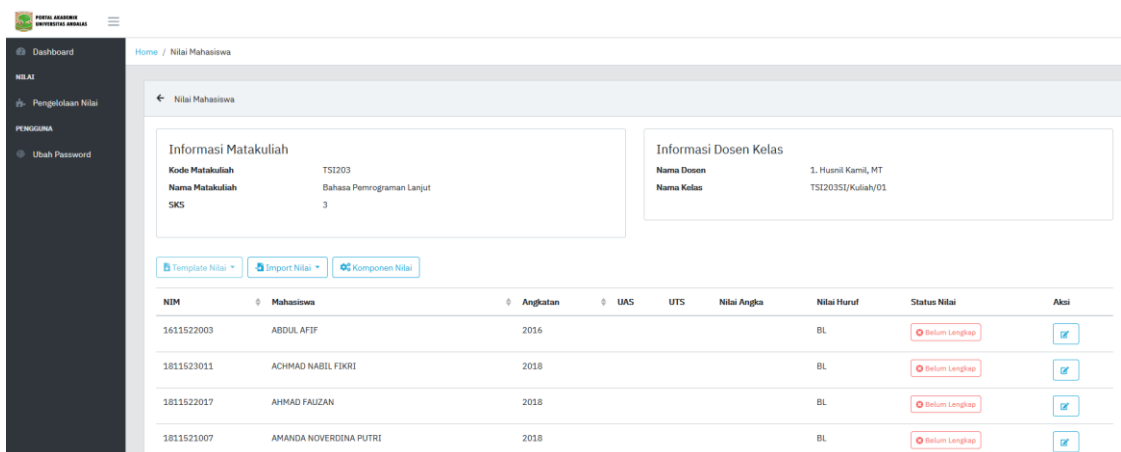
PORTAL AKADEMIK UNIVERSITAS ANDALAS

Dashboard
NILAI
Pengelolaan Nilai
PENGGUNA
Ubah Password

Home / Nilai Mahasiswa

← Nilai Mahasiswa

Informasi Matakuliah
Kode Matakuliah TSI203
Nama Matakuliah Bahasa Pemrograman Lanjut
SKS 3

Informasi Dosen Kelas
Nama Dosen 1. Husnil Kamil, MT
Nama Kelas TSI203SI/Kuliah/01

Template Nilai ▾ Import Nilai ▾ Komponen Nilai

| NIM | Mahasiswa | Angkatan | UAS | UTS | Nilai Angka | Nilai Huruf | Status Nilai | Aksi |
|---|---|---|---|---|---|---|---|---|
| 1611522003 | ABDUL AFIF | 2016 | | | | BL | Belum Lengkap | |
| 1811523011 | ACHMAD NABIL FIKRI | 2018 | | | | BL | Belum Lengkap | |
| 1811522017 | AHMAD FAUZAN | 2018 | | | | BL | Belum Lengkap | |
| 1811521007 | AMANDA NOVERDINA PUTRI | 2018 | | | | BL | Belum Lengkap | |